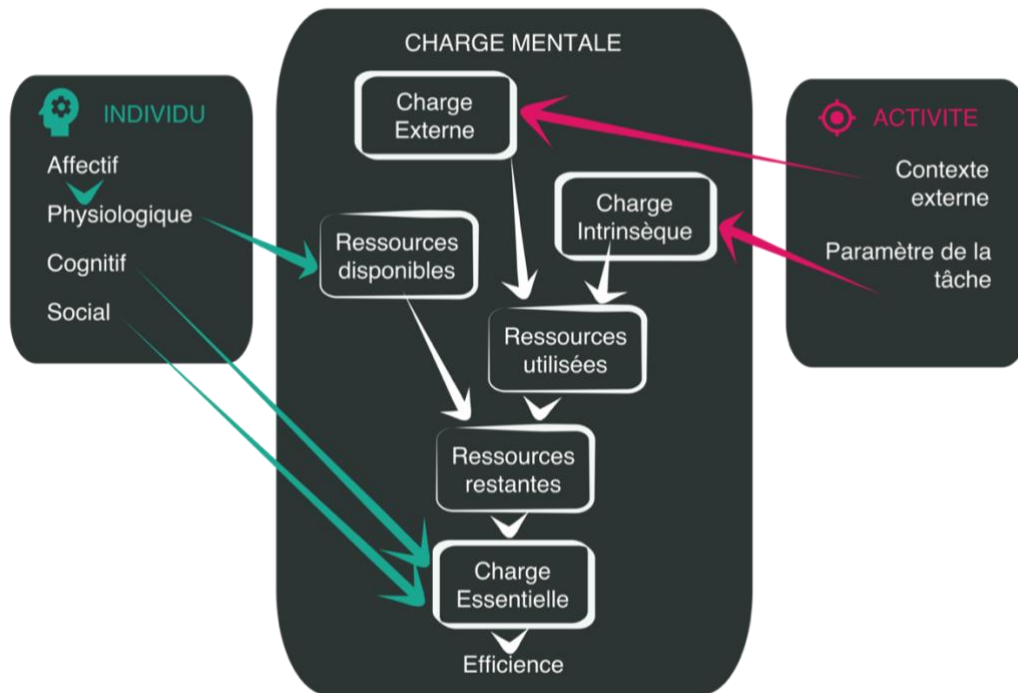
INDIVIDU

Affectif

Physiologique

Cognitif

Social

CHARGE MENTALE

Charge Externe

Charge Intrinsèque

Ressources disponibles

Ressources utilisées

Ressources restantes

Charge Essentielle

Efficience

ACTIVITE

Contexte externe

Paramètre de la tâche